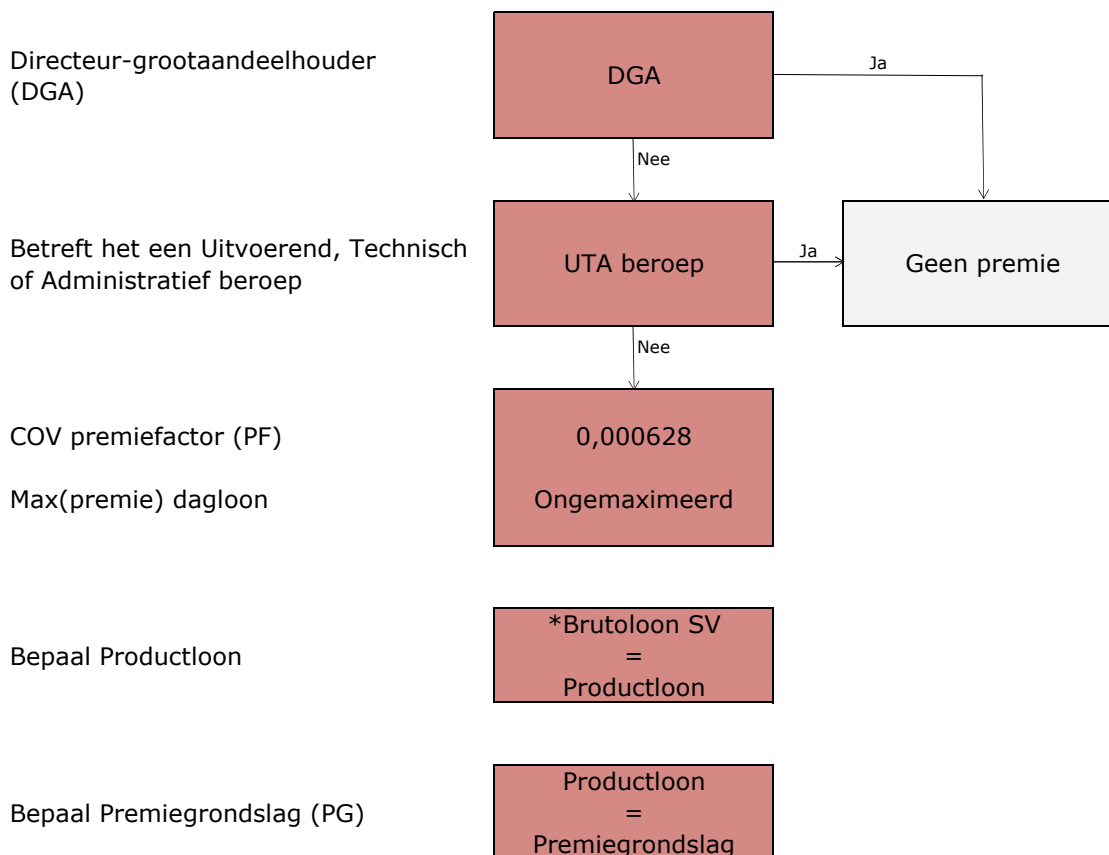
Directeur-grootaandeelhouder (DGA)

DGA

Ja

Nee

Betreft het een Uitvoerend, Technisch of Administratief beroep

UTA beroep

Ja

Geen premie

Nee

COV premiefactor (PF)

Max(premie) dagloon

0,000628

Ongemaximeerd

Bepaal Productloon

*Brutoloon SV
=
Productloon

Bepaal Premiegrondslag (PG)

Productloon
=
Premiegrondslag